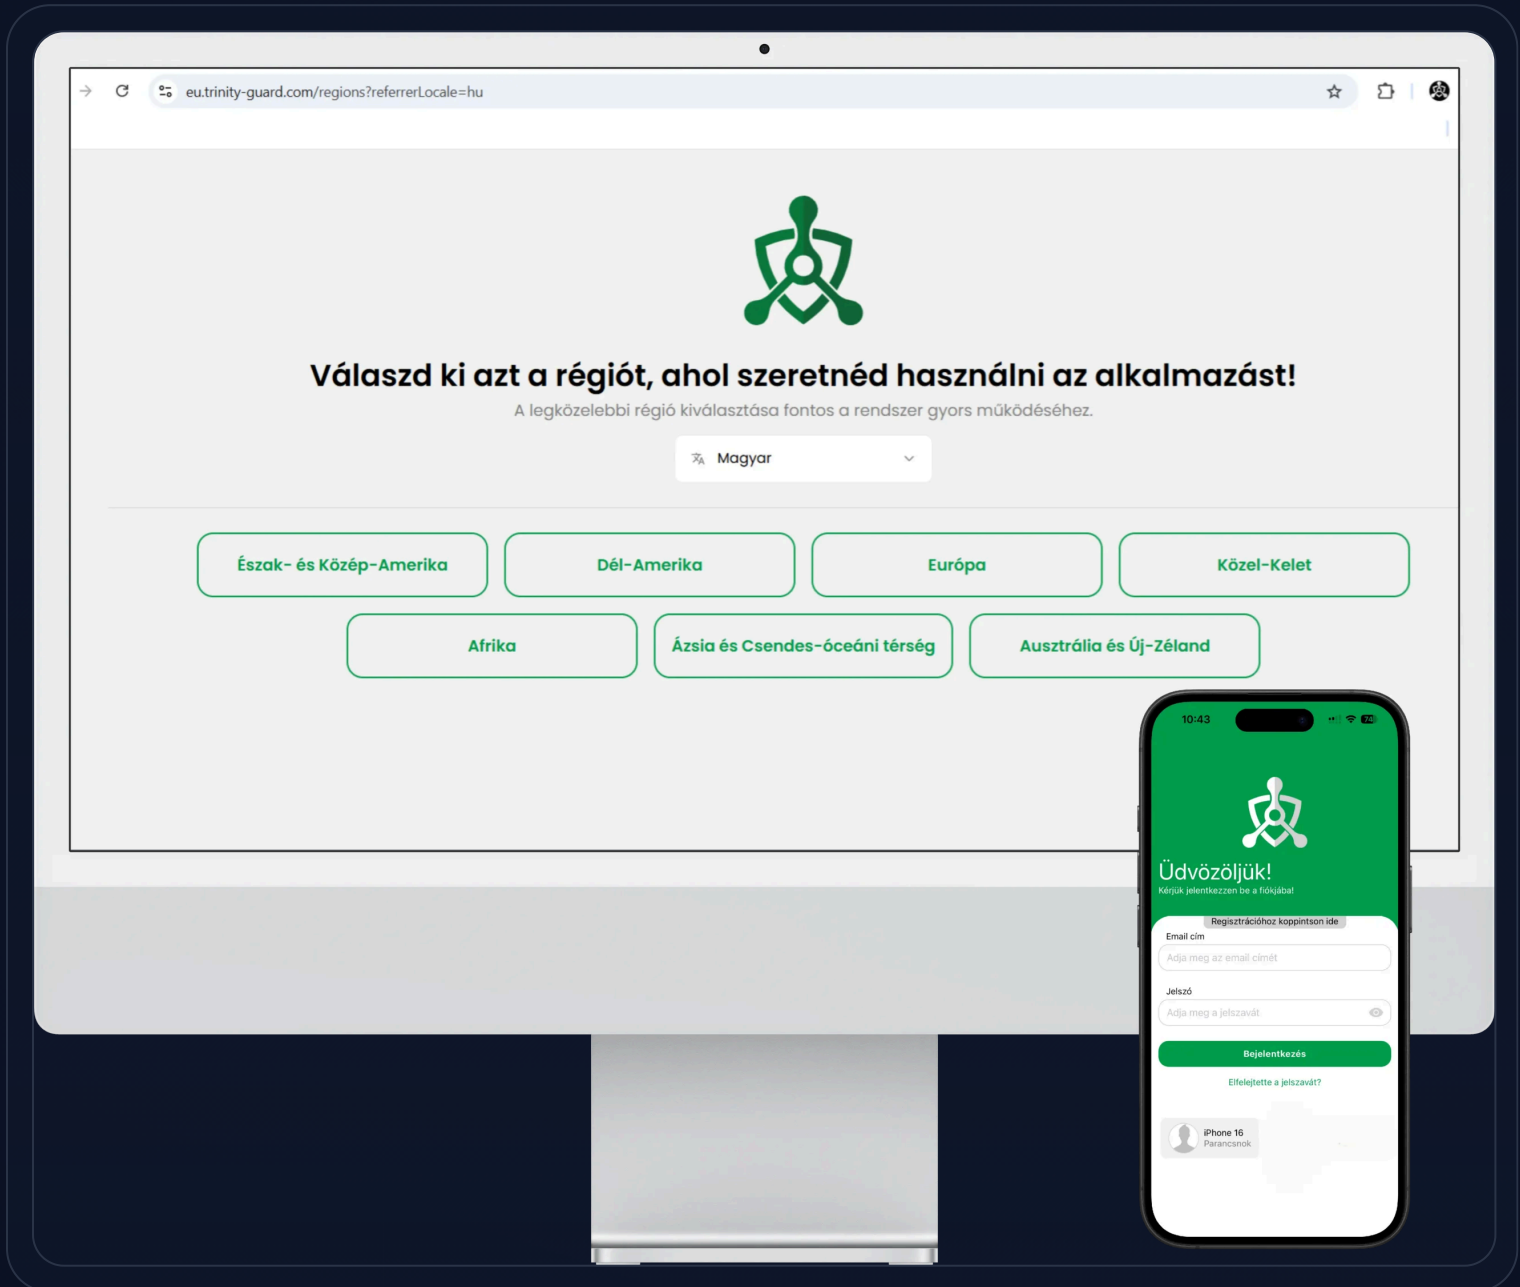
eu.trinity-guard.com/regions?referrerLocale=hu

Válaszd ki azt a régiót, ahol szeretnéd használni az alkalmazást!

A legközelebbi régió kiválasztása fontos a rendszer gyors működéséhez.

Magyar

Észak- és Közép-Amerika

Dél-Amerika

Európa

Közel-Kelet

Afrika

Ázsia és Csendes-óceáni térség

Ausztrália és Új-Zéland

10:43

74

Üdvözöljük!

Kérjük jelentkezzen be a fiókjába!

Regisztrációhoz koppintson ide

Email cím

Adja meg az email címét

Jelszó

Adja meg a jelszavát

Bejelentkezés

Elfelejtette a jelszavát?

iPhone 16
Parancsnok